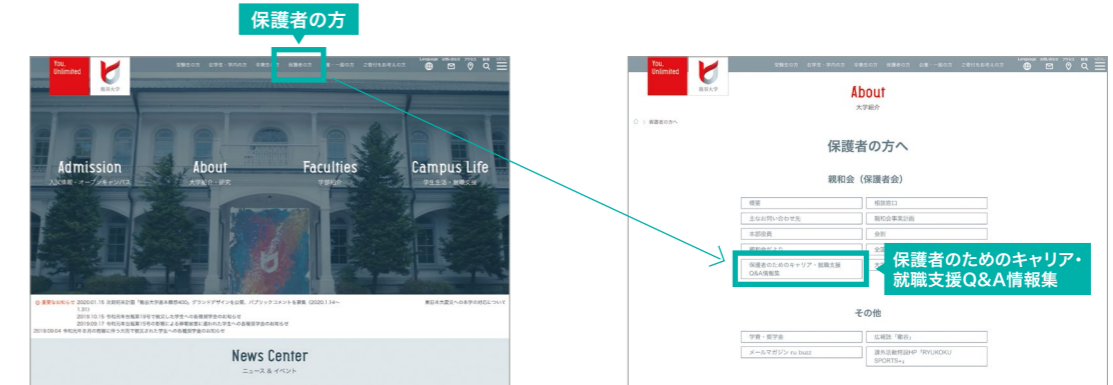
保護者の方

You, Unlimited

龍谷大学

受験生の方　在学生・学内の方　卒業生の方　保護者の方　企業・一般の方　ご寄付をお考えの方

Language　交通・アクセス　アクセス　検索

Admission
入試情報・オープンキャンパス

About
大学紹介・研究

Faculties
学部紹介

Campus Life
学生生活・就職支援

重要なお知らせ　2020.01.15 龍谷大学基本構想400」グランドデザインを公開、パブリックコメントを募集（2020.1.14〜1.31）
2019.10.15 令和元年台風第19号で被災した学生への各種経済支援のお知らせ
2019.09.17 令和元年台風第15号の影響による停電被害に遭われた学生への各種経済支援のお知らせ
2019.08.04 令和元年大分の豪雨に伴う大きな被災された学生への各種経済支援のお知らせ

News Center
ニュース＆イベント

You, Unlimited

龍谷大学

受験生の方　在学生・学内の方　卒業生の方　保護者の方　企業・一般の方　ご寄付をお考えの方

About
大学紹介

保護者の方へ

保護者の方へ

親和会（保護者会）

概要
相談窓口
主なお問い合わせ先
親和会事業計画
本部役員
会則
親和会だより

保護者のためのキャリア・就職支援Q&A情報集

保護者のためのキャリア・就職支援Q&A情報集

その他

学費・奨学金
広報誌「龍谷」
メールマガジン ru buzz
課外活動特設HP「RYUKOKU SPORTS+」